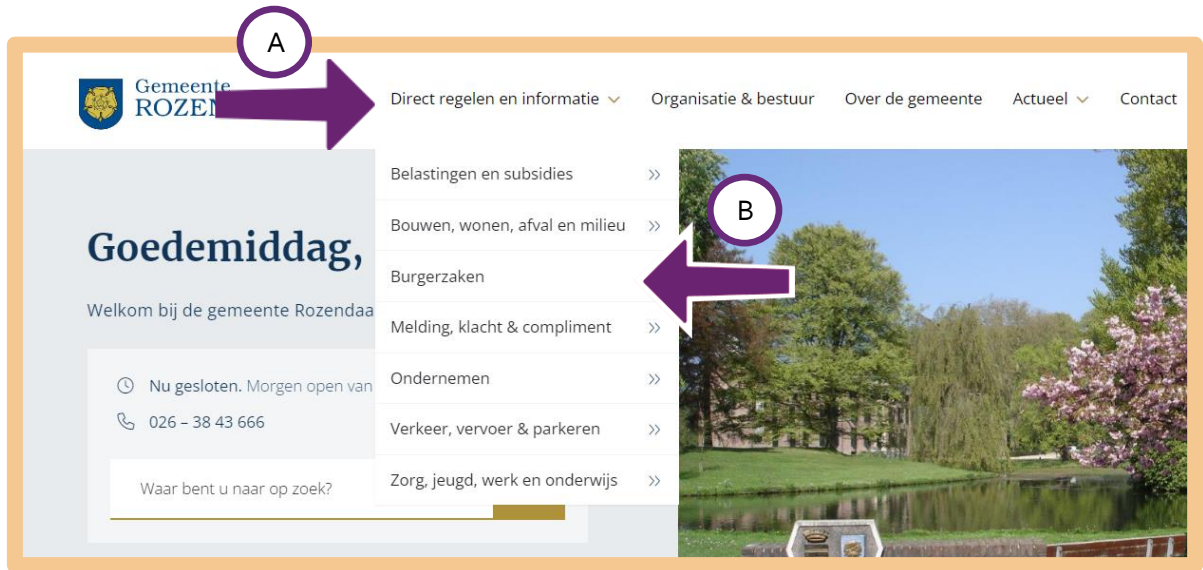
A

Gemeente ROZEN

Direct regelen en informatie

Organisatie & bestuur

Over de gemeente

Actueel

Contact

Belastingen en subsidies

Bouwen, wonen, afval en milieu

B

Burgerzaken

Melding, klacht & compliment

Ondernemen

Verkeer, vervoer & parkeren

Zorg, jeugd, werk en onderwijs

Goedemiddag,

Welkom bij de gemeente Rozendaa

Nu gesloten. Morgen open van

026 – 38 43 666

Waar bent u naar op zoek?